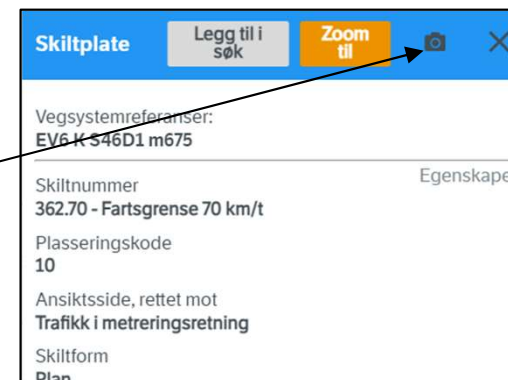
Skiltplate
Legg til i søk
Zoom til
×

Vegsystemreferanser:
EV6 K S46D1 m675

Egenskape

Skiltnummer
362.70 - Fartsgrense 70 km/t

Plasseringskode
10

Ansiktsside, rettet mot
Trafikk i metreringsretning

Skiltform
Plan